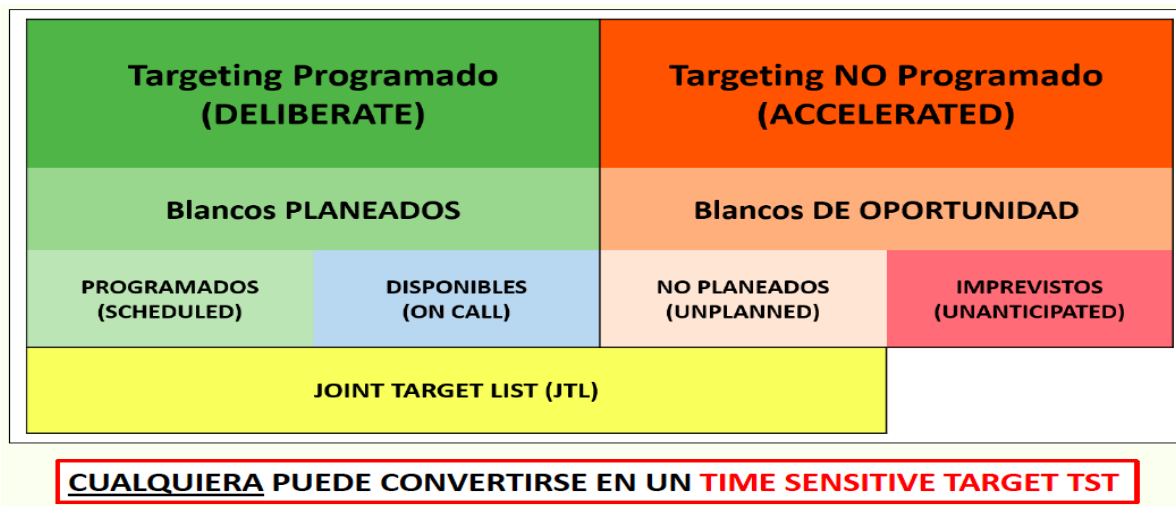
| Targeting Programado (DELIBERATE) | | Targeting NO Programado (ACCELERATED) | |
|---|---|---|---|
| Blancos PLANEADOS | | Blancos DE OPORTUNIDAD | |
| PROGRAMADOS (SCHEDULED) | DISPONIBLES (ON CALL) | NO PLANEADOS (UNPLANNED) | IMPREVISTOS (UNANTICIPATED) |
| JOINT TARGET LIST (JTL) | | | |

CUALQUIERA PUEDE CONVERTIRSE EN UN TIME SENSITIVE TARGET TST